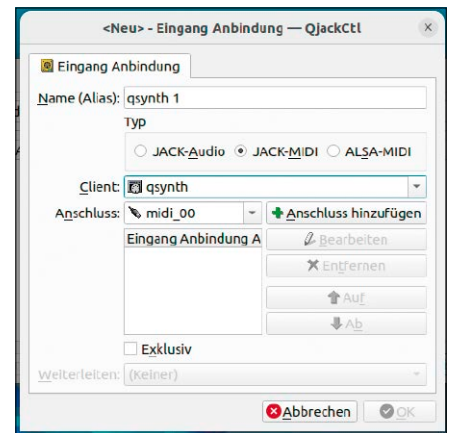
<Neu> - Eingang Anbindung — QjackCtl

Eingang Anbindung

Name (Alias): qsynth 1

Typ

JACK-Audio JACK-MIDI ALSA-MIDI

Client: qsynth

Anschluss: midi_00

Anschluss hinzufügen

Eingang Anbindung A

Bearbeiten

Entfernen

Auf

Ab

Exklusiv

Weiterleiten: (Keiner)

Abbrechen

OK